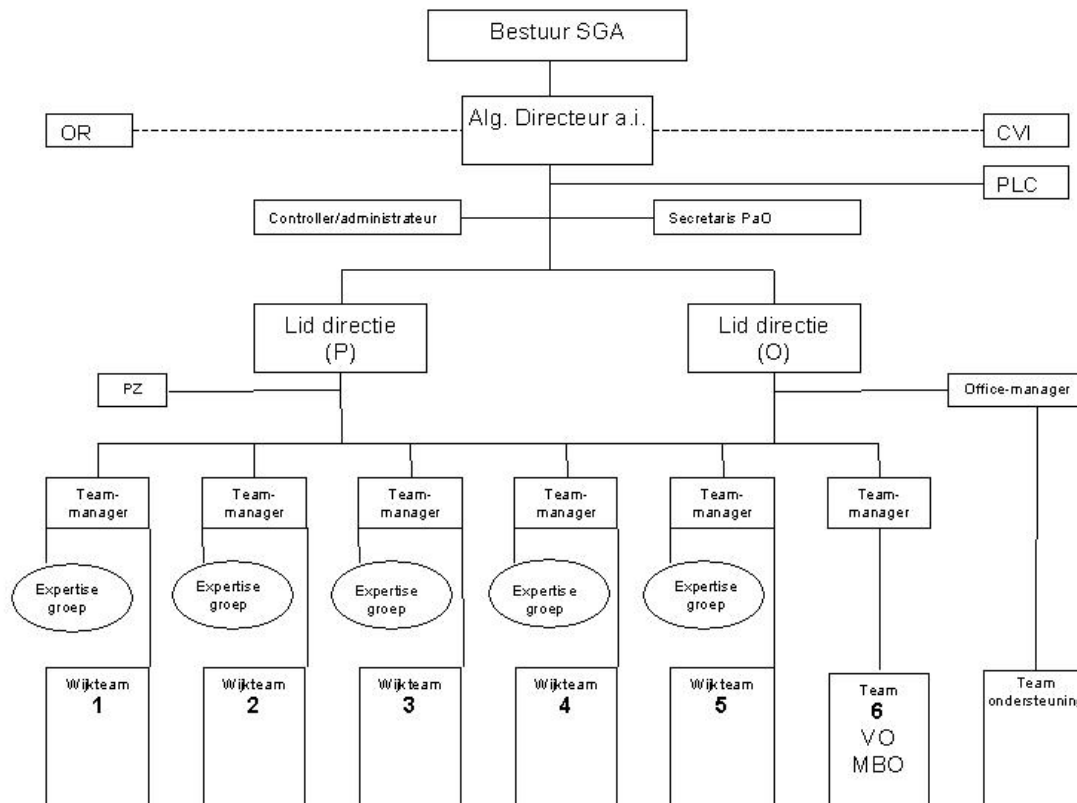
Bestuur SGA

OR

Alg. Directeur a.i.

CVI

PLC

Controller/administrateur

Secretaris PaO

Lid directie (P)

Lid directie (O)

PZ

Office-manager

Team-manager

Team-manager

Team-manager

Team-manager

Team-manager

Team-manager

Expertise groep

Expertise groep

Expertise groep

Expertise groep

Expertise groep

Wijkteam 1

Wijkteam 2

Wijkteam 3

Wijkteam 4

Wijkteam 5

Team 6 VO MBO

Team ondersteunin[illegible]